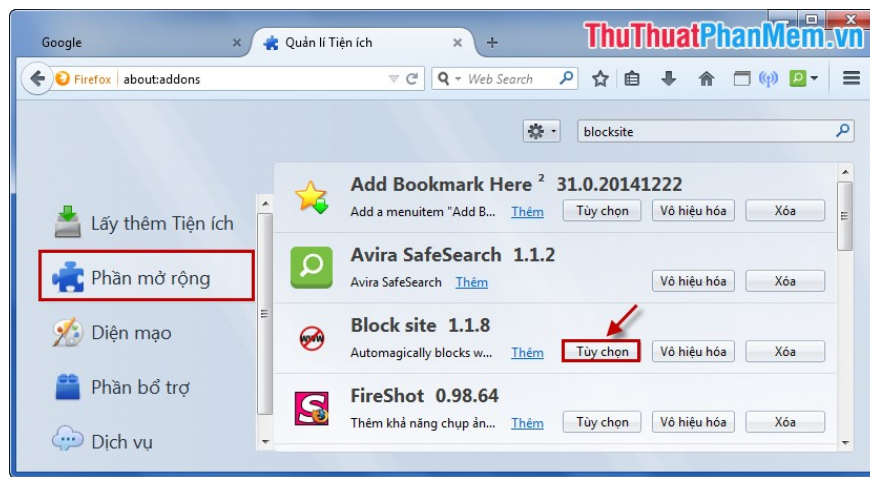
Google
Quản lí Tiện ích
ThuThuatPhanMem.vn
Firefox about:addons
Web Search
blocksite
Lấy thêm Tiện ích
Phần mở rộng
Diện mạo
Phần bổ trợ
Dịch vụ
Add Bookmark Here ² 31.0.20141222
Add a menuitem "Add B... Thêm Tùy chọn Vô hiệu hóa Xóa
Avira SafeSearch 1.1.2
Avira SafeSearch Thêm Vô hiệu hóa Xóa
Block site 1.1.8
Automagically blocks w... Thêm Tùy chọn Vô hiệu hóa Xóa
FireShot 0.98.64
Thêm khả năng chụp ản... Thêm Tùy chọn Vô hiệu hóa Xóa